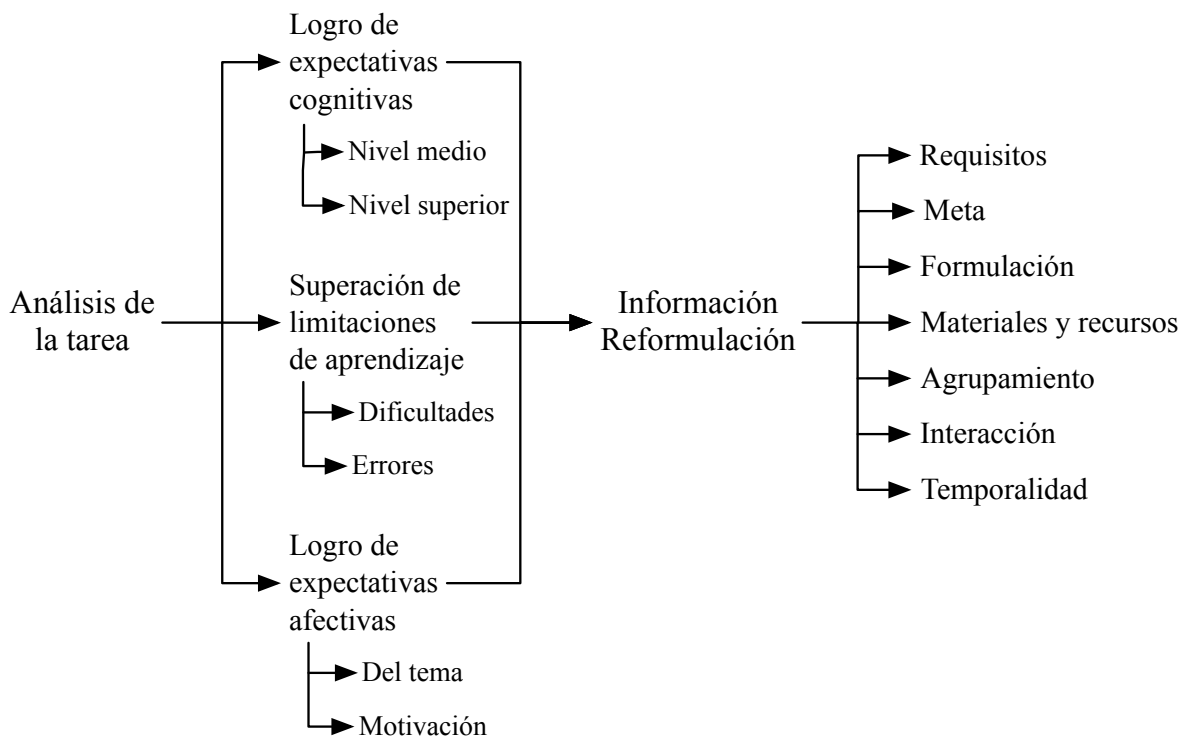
Análisis de la tarea

Logro de expectativas cognitivas

Nivel medio

Nivel superior

Superación de limitaciones de aprendizaje

Dificultades

Errores

Logro de expectativas afectivas

Del tema

Motivación

Información Reformulación

Requisitos

Meta

Formulación

Materiales y recursos

Agrupamiento

Interacción

Temporalidad